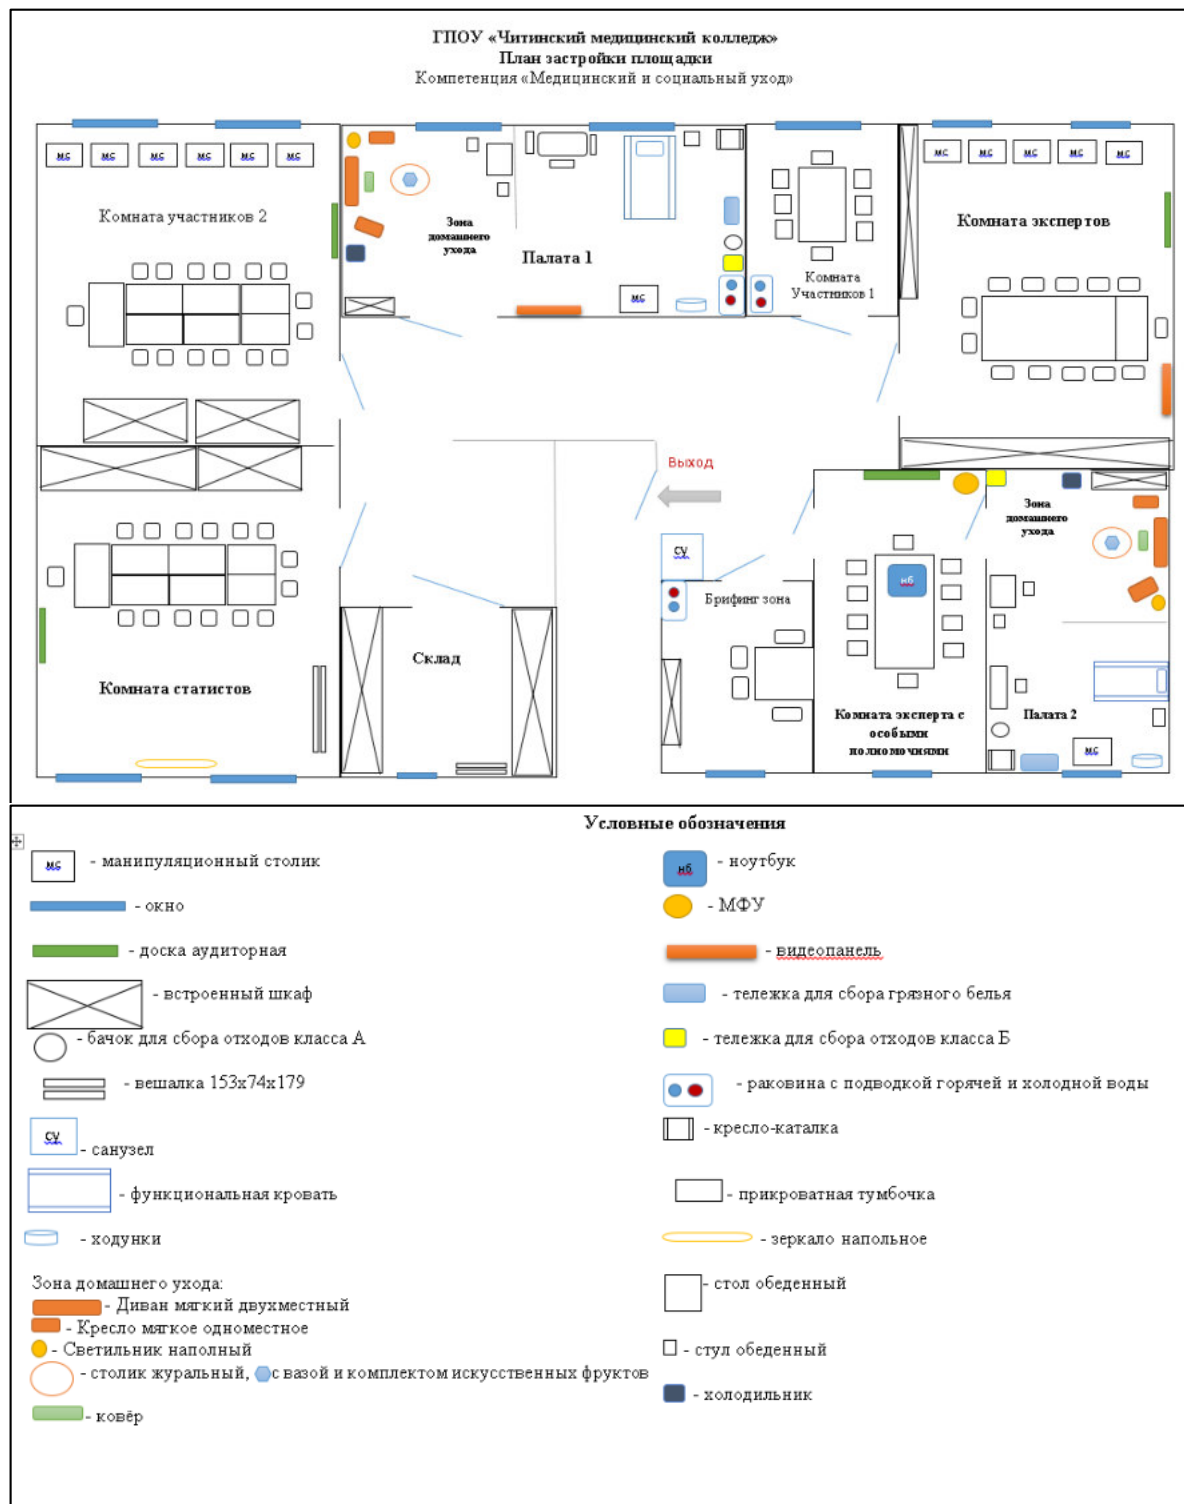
ГПОУ «Читинский медицинский колледж»
План застройки площадки
Компетенция «Медицинский и социальный уход»

мс мс мс мс мс мс

Комната участников 2

Зона домашнего ухода

Палата 1

мс

Комната Участников 1

мс мс мс мс мс

Комната экспертов

Выход

Зона домашнего ухода

су

Брифинг зона

нб

Комната статистов

Склад

Комната эксперта с особыми полномочиями

Палата 2

мс

Условные обозначения

мс - манипуляционный столик
- окно
- доска аудиторная
- встроенный шкаф
- бачок для сбора отходов класса А
- вешалка 153х74х179
су - санузел
- функциональная кровать
- ходунки

нб - ноутбук
- МФУ
- видеопанель
- тележка для сбора грязного белья
- тележка для сбора отходов класса Б
- раковина с подводкой горячей и холодной воды
- кресло-каталка
- прикроватная тумбочка
- зеркало напольное
- стол обеденный
- стул обеденный
- холодильник

Зона домашнего ухода:
- Диван мягкий двухместный
- Кресло мягкое одноместное
- Светильник напольный
- столик журальный, с вазой и комплектом искусственных фруктов
- ковёр